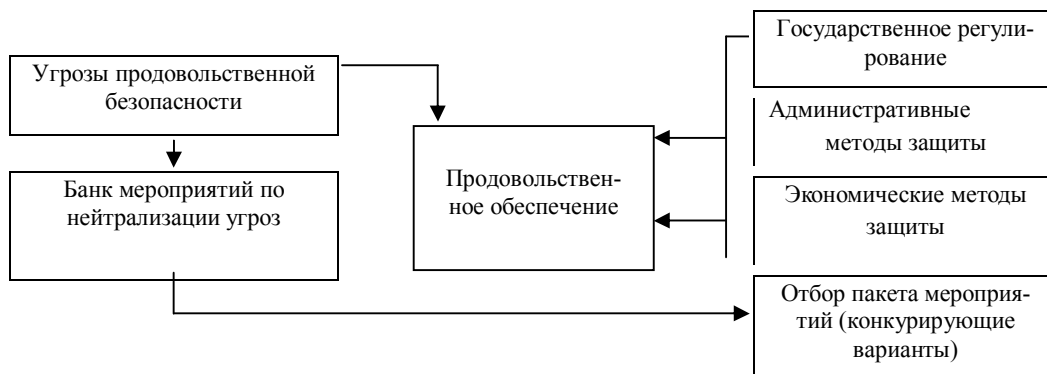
Угрозы продовольственной безопасности

Банк мероприятий по нейтрализации угроз

Продовольственное обеспечение

Государственное регулирование

Административные методы защиты

Экономические методы защиты

Отбор пакета мероприятий (конкурирующие варианты)